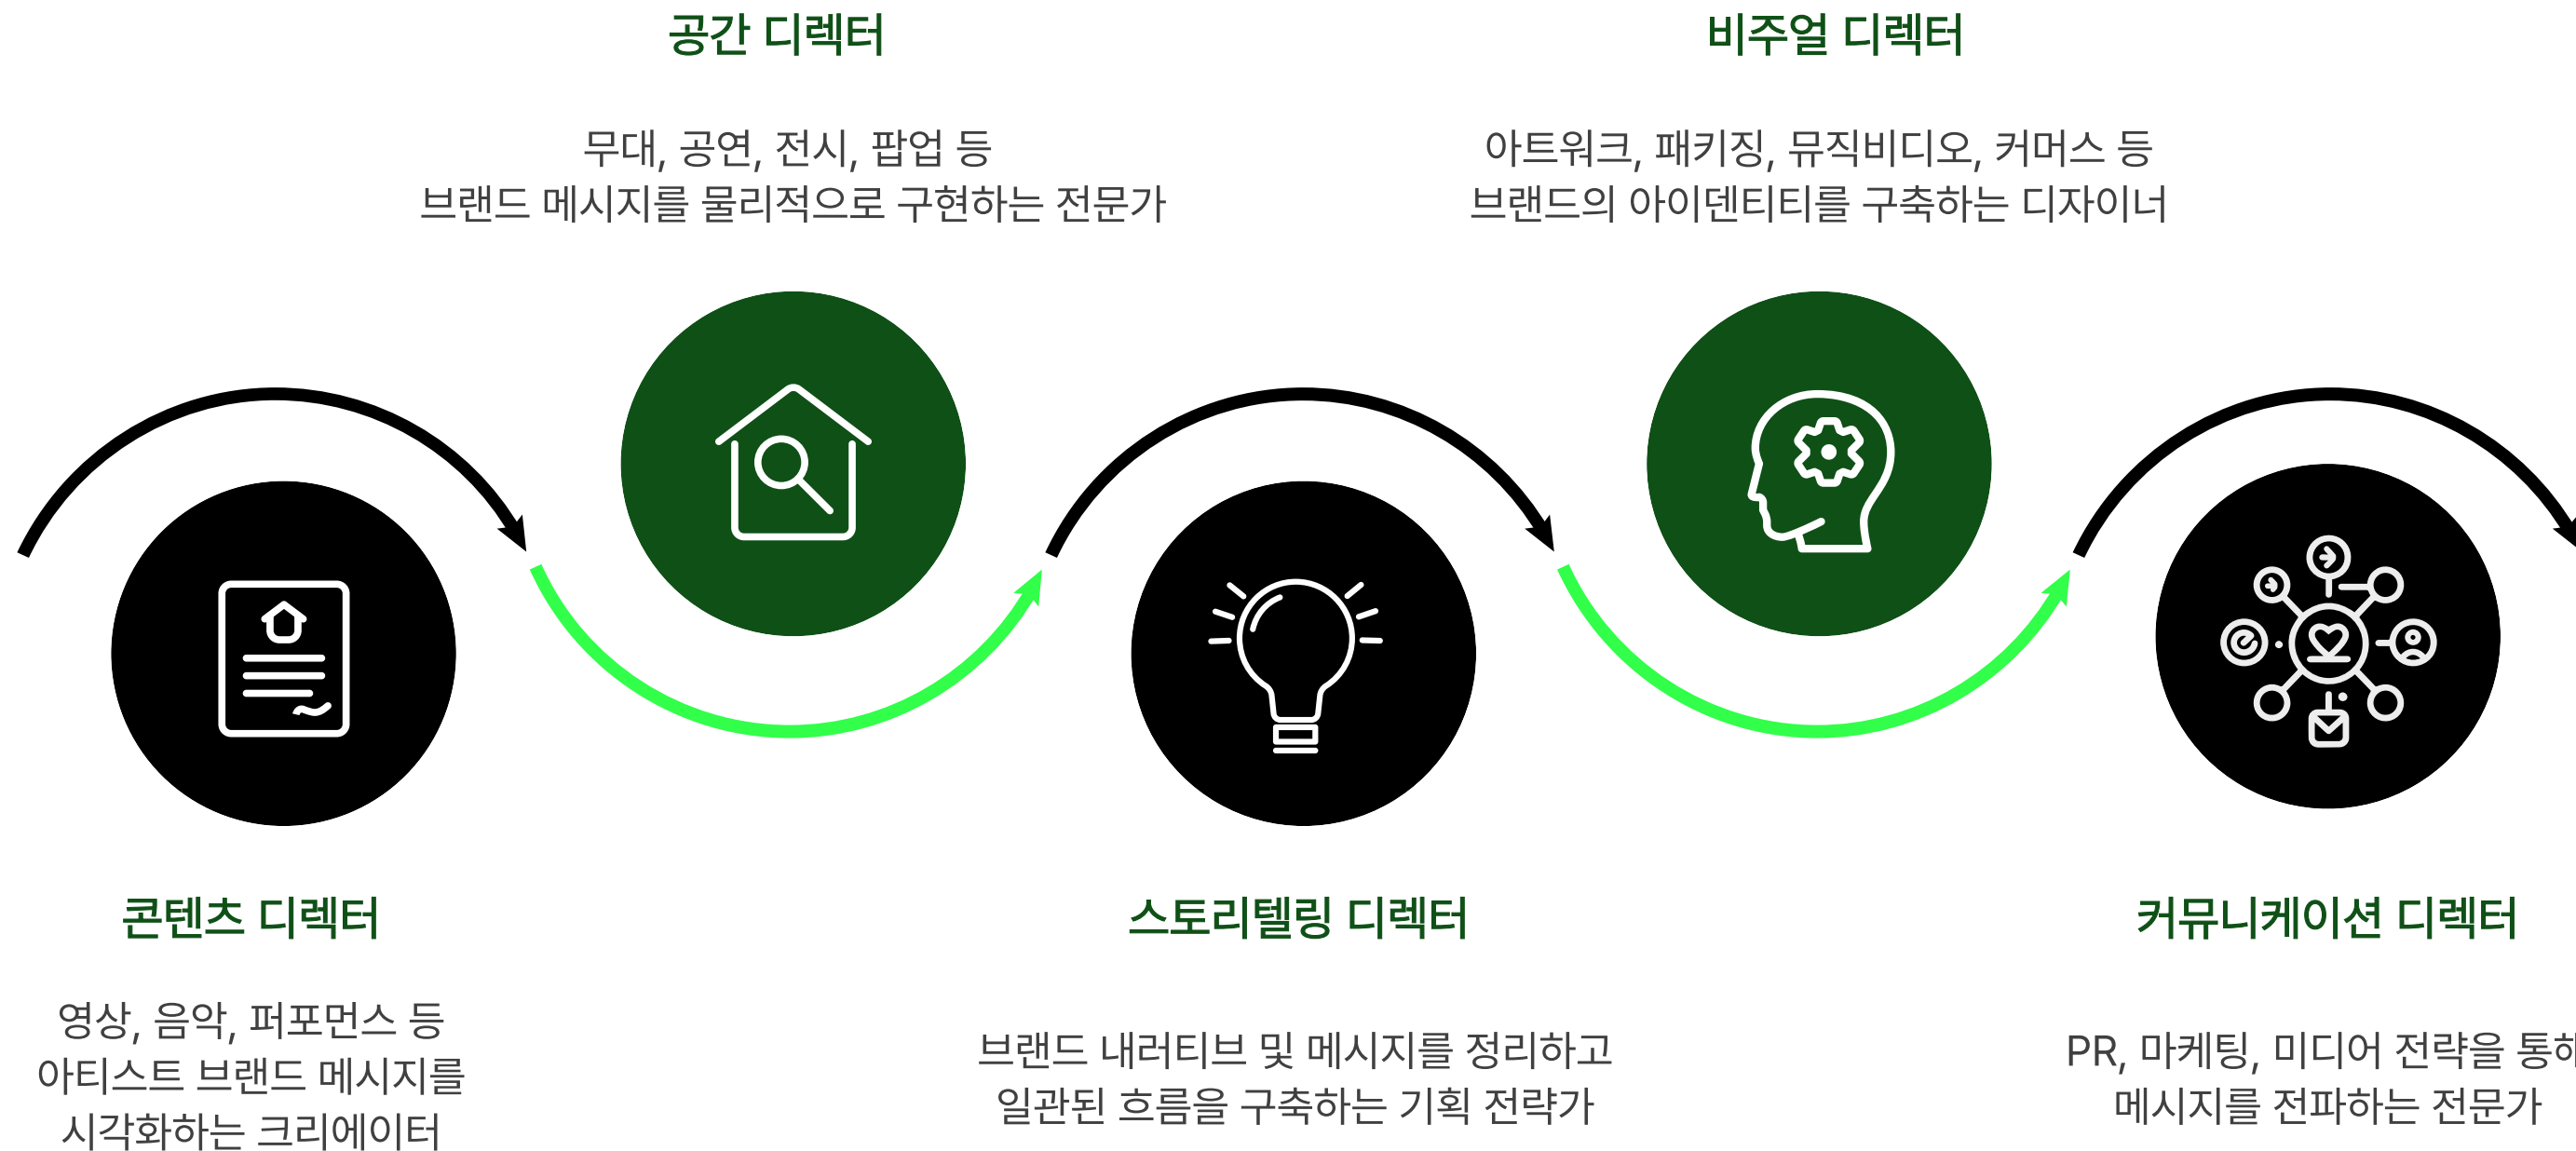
공간 디렉터

무대, 공연, 전시, 팝업 등
브랜드 메시지를 물리적으로 구현하는 전문가

비주얼 디렉터

아트워크, 패키징, 뮤직비디오, 커머스 등
브랜드의 아이덴티티를 구축하는 디자이너

콘텐츠 디렉터

영상, 음악, 퍼포먼스 등
아티스트 브랜드 메시지를
시각화하는 크리에이터

스토리텔링 디렉터

브랜드 내러티브 및 메시지를 정리하고
일관된 흐름을 구축하는 기획 전략가

커뮤니케이션 디렉터

PR, 마케팅, 미디어 전략을 통하
메시지를 전파하는 전문가